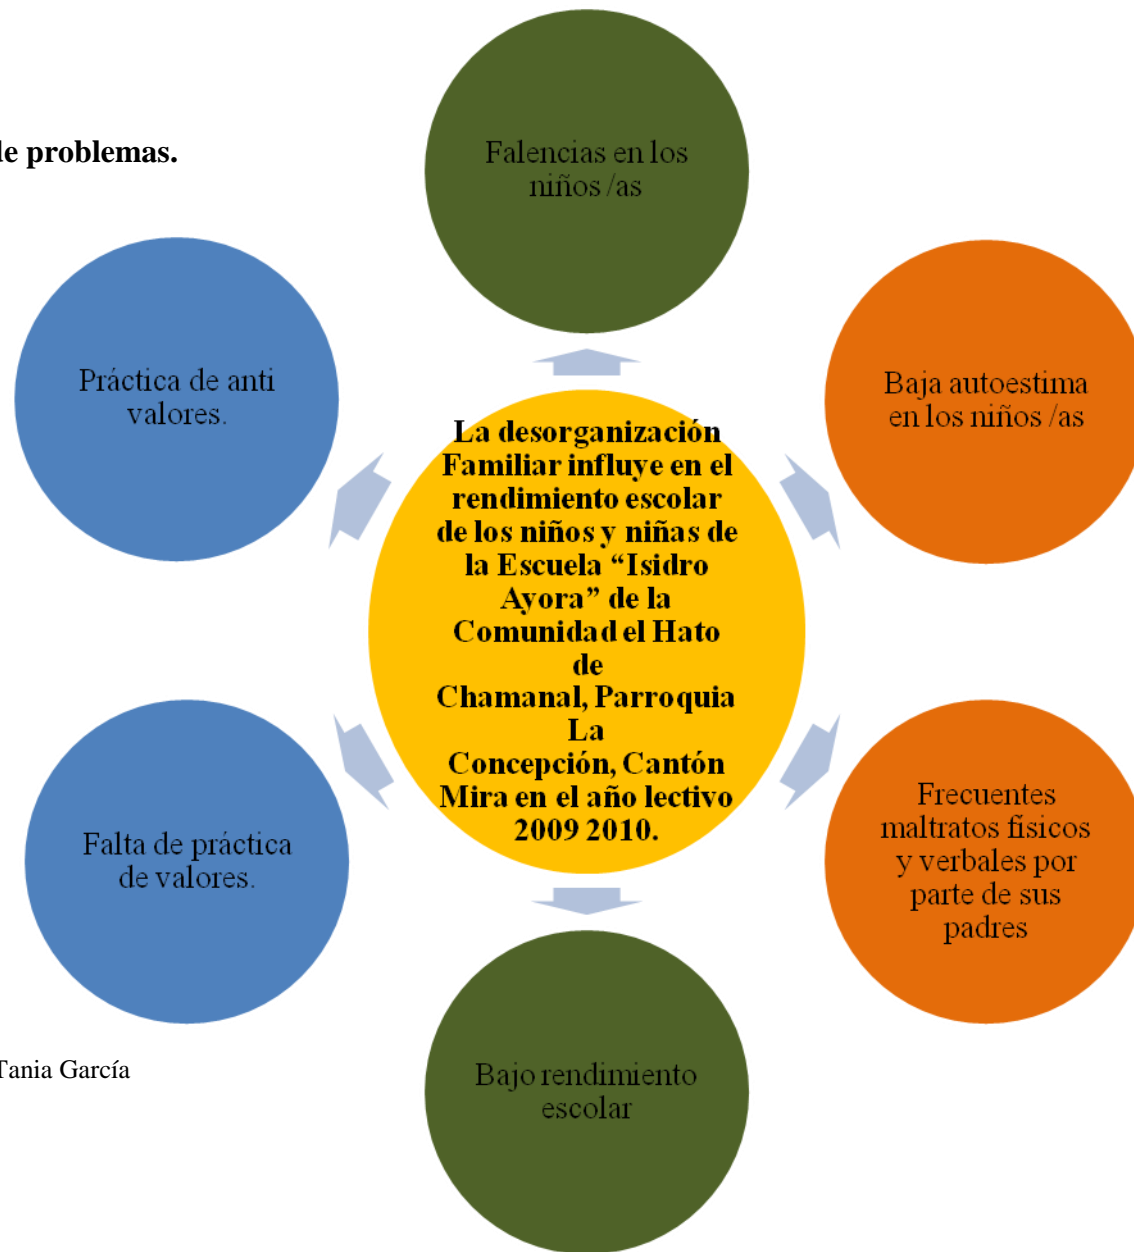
le problemas.

Falencias en los niños /as

Práctica de anti valores.

Baja autoestima en los niños /as

La desorganización Familiar influye en el rendimiento escolar de los niños y niñas de la Escuela "Isidro Ayora" de la Comunidad el Hato de Chamanal, Parroquia La Concepción, Cantón Mira en el año lectivo 2009 2010.

Falta de práctica de valores.

Frecuentes maltratos físicos y verbales por parte de sus padres

Tania García

Bajo rendimiento escolar